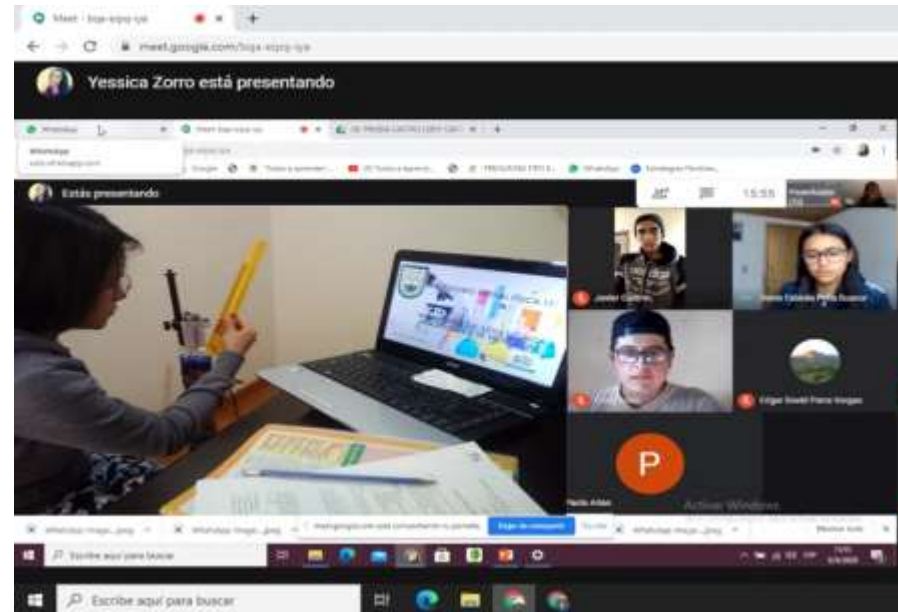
Meet - bqa-eqsq-iya
meet.google.com/bqa-eqsq-iya
Yessica Zorro está presentando
WhatsApp
Meet - bqa-eqsq-iya
WhatsApp
Estás presentando
15:55
Javier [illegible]
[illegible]
Edgar David Parra Vargas
P
Paula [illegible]
Activar Windows
meet.google.com está compartiendo tu pantalla.
Dejar de compartir
Ocultar
WhatsApp Image....jpeg
WhatsApp Image....jpeg
WhatsApp Image....jpeg
Mostrar todo
Escribe aquí para buscar
Escribe aquí para buscar